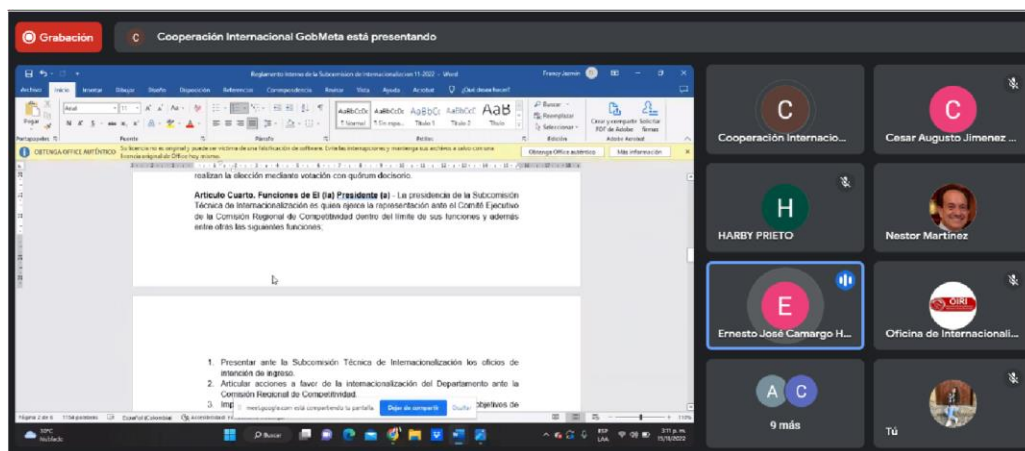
Grabación

C Cooperación Internacional GobMeta está presentando

Reglamento Interno de la Subcomisión de Internacionalización 11-2022 - Word

Archivo Inicio Insertar Dibujar Diseño Disposición Referencias Correspondencia Revisar Vista Ayuda Acrobat ¿Qué desea hacer?

Portapapeles Fuente Párrafo Estilos Edición Adobe Acrobat

1 Normal 1 Sin espa... Título 1 Título 2 Título

OBTENGA OFFICE AUTÉNTICO Su licencia no es original y puede ser víctima de una falsificación de software. Evite las interrupciones y mantenga sus archivos a salvo con una licencia original de Office hoy mismo. Obtenga Office auténtico Más información

realizan la elección mediante votación con quórum decisorio.

Artículo Cuarto. Funciones de El (la) Presidente (a). - La presidencia de la Subcomisión Técnica de Internacionalización es quien ejerce la representación ante el Comité Ejecutivo de la Comisión Regional de Competitividad dentro del límite de sus funciones y además entre otras las siguientes funciones:

1. Presentar ante la Subcomisión Técnica de Internacionalización los oficios de intención de ingreso.
2. Articular acciones a favor de la internacionalización del Departamento ante la Comisión Regional de Competitividad.
3. Imp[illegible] objetivos de

meet.google.com está compartiendo tu pantalla. Dejar de compartir Ocultar

Página 2 de 6 1154 palabras Español (Colombia)

Buscar

Cooperación Internacio...

Cesar Augusto Jimenez ...

HARBY PRIETO

Nestor Martínez

Ernesto José Camargo H...

Oficina de Internacionali...

9 más

Tú